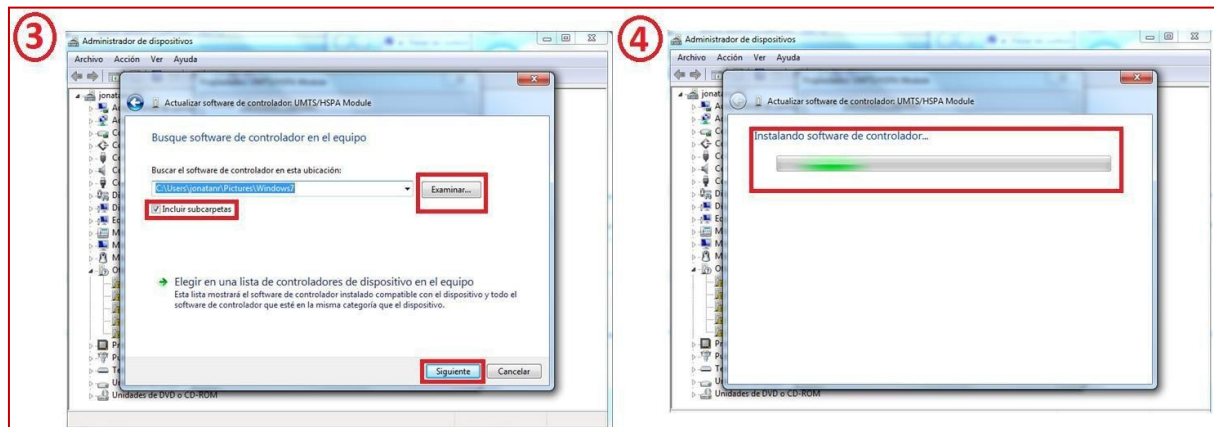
3

Administrador de dispositivos

Archivo Acción Ver Ayuda

jonat

Actualizar software de controlador: UMTS/HSPA Module

Busque software de controlador en el equipo

Buscar el software de controlador en esta ubicación:

C:\Users\jonatanr\Pictures\Windows7

Examinar...

Incluir subcarpetas

→ Elegir en una lista de controladores de dispositivo en el equipo
Esta lista mostrará el software de controlador instalado compatible con el dispositivo y todo el software de controlador que esté en la misma categoría que el dispositivo.

Siguiente Cancelar

Unidades de DVD o CD-ROM

4

Administrador de dispositivos

Archivo Acción Ver Ayuda

jonat

Actualizar software de controlador: UMTS/HSPA Module

Instalando software de controlador...

Unidades de DVD o CD-ROM